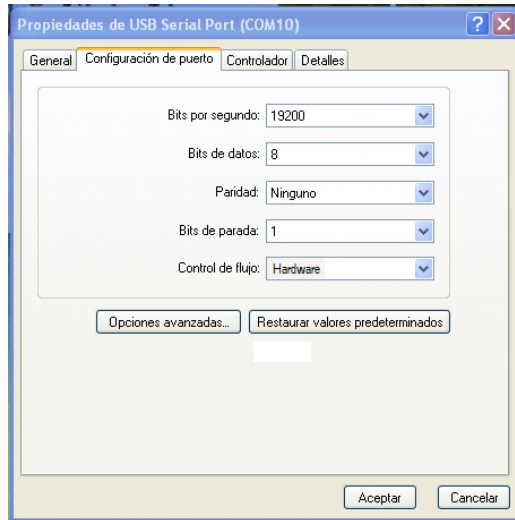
Propiedades de USB Serial Port (COM10)

General | Configuración de puerto | Controlador | Detalles

Bits por segundo: 19200

Bits de datos: 8

Paridad: Ninguno

Bits de parada: 1

Control de flujo: Hardware

Opciones avanzadas... | Restaurar valores predeterminados

Aceptar | Cancelar